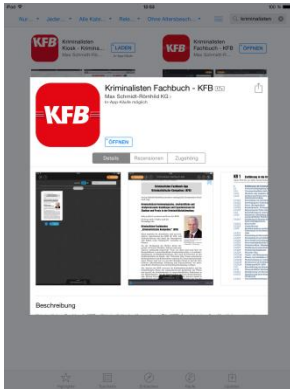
iPad 10:04

Nur ∨ Jeder ∨ Alle Kate ∨ Rele ∨ Ohne Altersbesch ∨ kriminalisten

KFB Kriminalisten Klück - Kriminal... Max Schmidt-Römhild KG LADEN

KFB Kriminalisten Fachbuch - KFB Max Schmidt-Römhild KG ÖFFNEN

KFB

Kriminalisten Fachbuch - KFB 12+

Max Schmidt-Römhild KG ›

In-App-Käufe möglich

ÖFFNEN

Details Rezensionen Zugehörig

Beschreibung